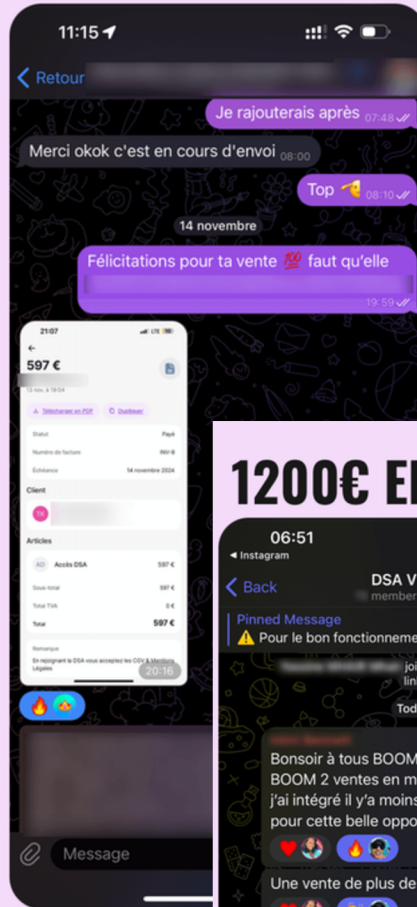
11:15

Retour

Je rajouterais après 07:48

Merci okok c'est en cours d'envoi 08:00

Top 08:10

14 novembre

Félicitations pour ta vente 💯 faut qu'elle

19:59

21:07

597 €

13 nov. à 19:04

Télécharger en PDF

Dupliquer

Statut | Payé
Numéro de facture | INV-8
Échéance | 14 novembre 2024

Client

TK

Articles

AD Accès DSA 597 €

Sous-total 597 €

Total TVA 0 €

Total 597 €

Remarque

En rejoignant la DSA vous acceptez les CGV & Mentions Légales

20:16

Message

1200€ E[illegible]

06:51

◂ Instagram

Back

DSA V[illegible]

member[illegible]

Pinned Message

Pour le bon fonctionneme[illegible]

joi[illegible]

lin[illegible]

Tod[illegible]

Bonsoir à tous BOOM
BOOM 2 ventes en m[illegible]
j'ai intégré il y'a moins
pour cette belle oppo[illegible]

Une vente de plus de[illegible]